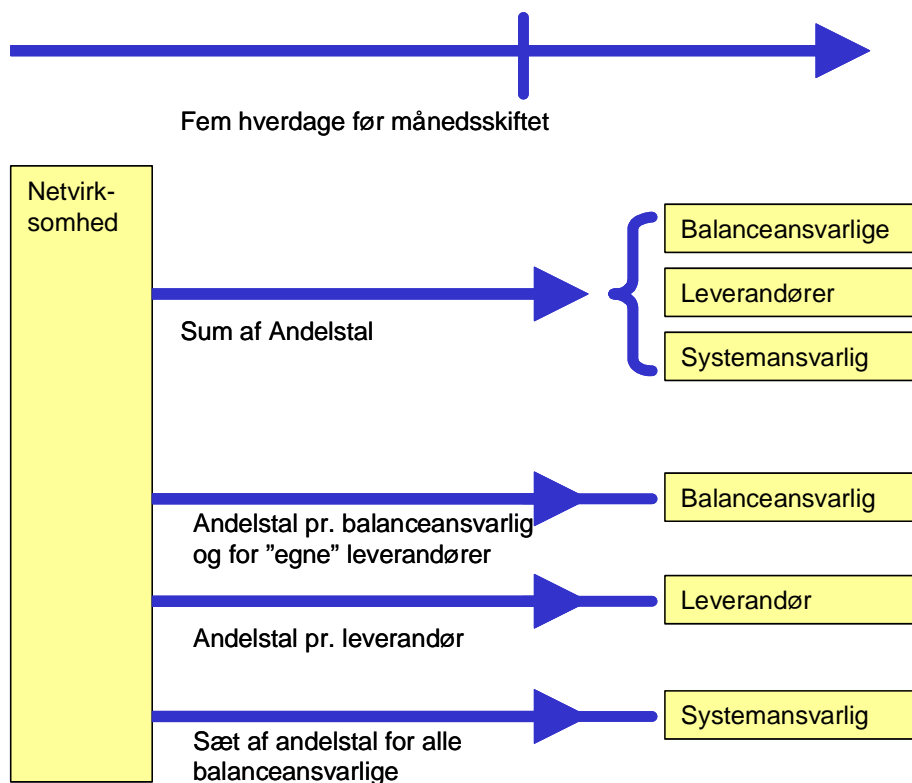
Fem hverdage før månedsskiftet

Netvirk-
somhed

Sum af Andelstal

Balanceansvarlige

Leverandører

Systemansvarlig

Andelstal pr. balanceansvarlig og for ”egne” leverandører

Balanceansvarlig

Andelstal pr. leverandør

Leverandør

Sæt af andelstal for alle balanceansvarlige

Systemansvarlig